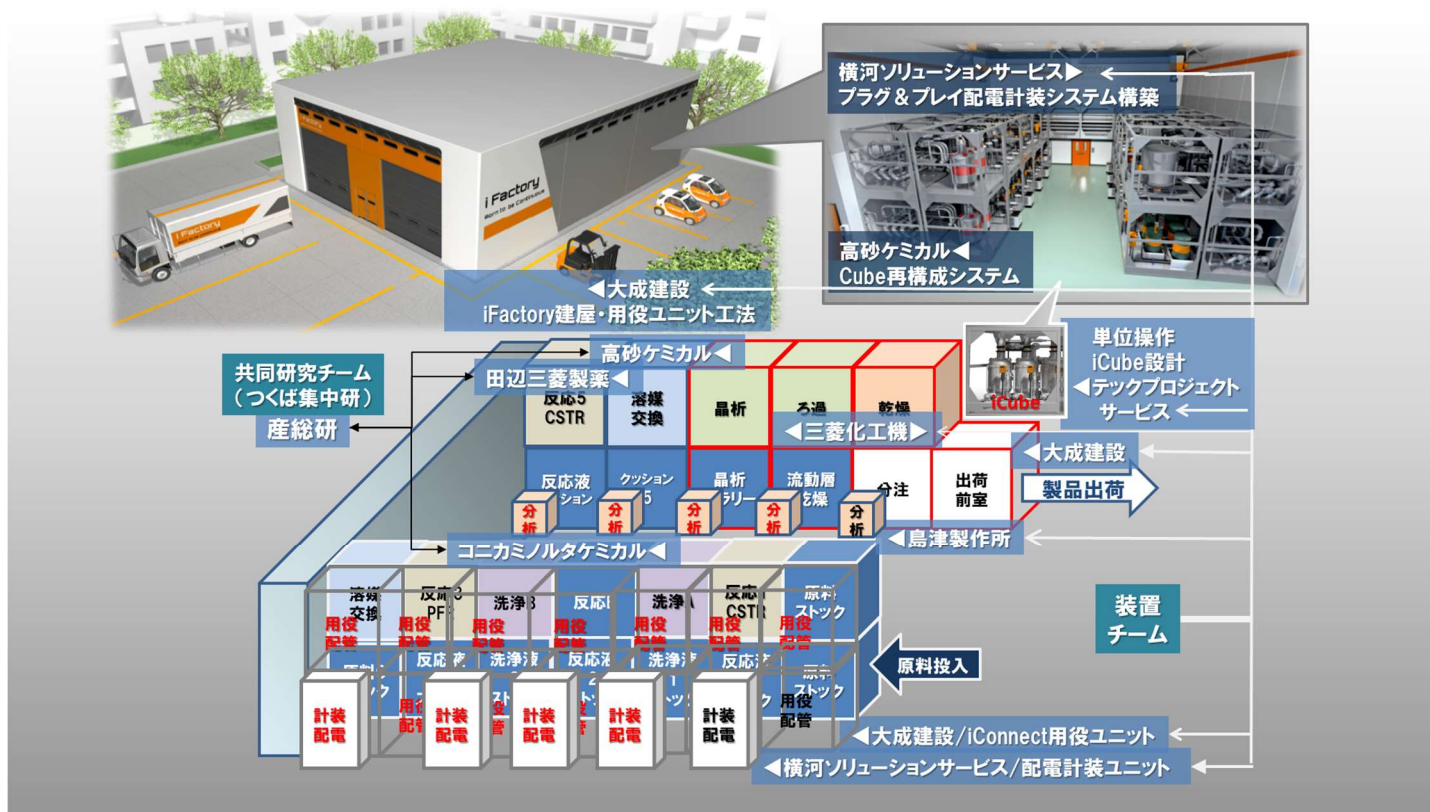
iFactory
Born to be Continuous

iFactory

横河ソリューションサービス▶
プラグ＆プレイ配電計装システム構築

高砂ケミカル◀
Cube再構成システム

◀大成建設
iFactory建屋・用役ユニット工法

単位操作
iCube設計
◀テックプロジェクトサービス

iCube

共同研究チーム
（つくば集中研）

産総研

高砂ケミカル◀

田辺三菱製薬◀

反応5 CSTR

溶媒交換

晶析

ろ過

乾燥

◀三菱化工機▶

反応液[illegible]ション

クッション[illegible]5

晶析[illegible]ラリー

流動層乾燥

分注

出荷前室

◀大成建設

製品出荷

分析

分析

分析

分析

分析

◀島津製作所

コニカミノルタケミカル◀

溶媒交換

反応3 PFR

洗浄3

反応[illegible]

洗浄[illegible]

反応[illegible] CSTR

原料ストック

用役配管

用役配管

用役配管

用役配管

用役配管

用役配管

用役配管

装置チーム

反応液

洗浄液

反応液

洗浄液

反応液

原料ストック

原料投入

計装配電

計装配電

計装配電

計装配電

計装配電

用役配管

◀大成建設/iConnect用役ユニット

◀横河ソリューションサービス/配電計装ユニット